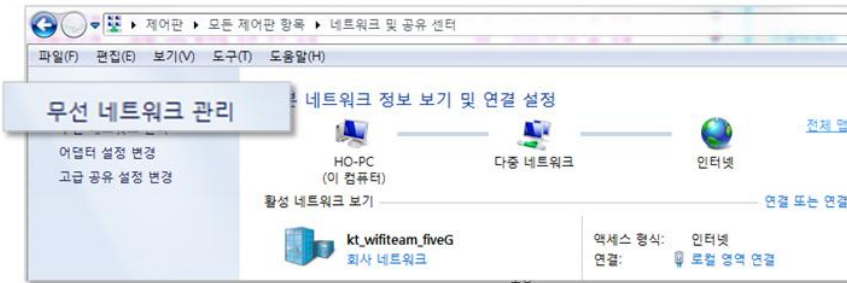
▸ 제어판 ▸ 모든 제어판 항목 ▸ 네트워크 및 공유 센터

파일(F) 편집(E) 보기(V) 도구(T) 도움말(H)

무선 네트워크 관리

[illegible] 네트워크 정보 보기 및 연결 설정

전체 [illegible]

어댑터 설정 변경

고급 공유 설정 변경

HO-PC
(이 컴퓨터)

다중 네트워크

인터넷

활성 네트워크 보기

연결 또는 연결 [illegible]

kt_wifiteam_fiveG
회사 네트워크

액세스 형식: 인터넷
연결: 로컬 영역 연결